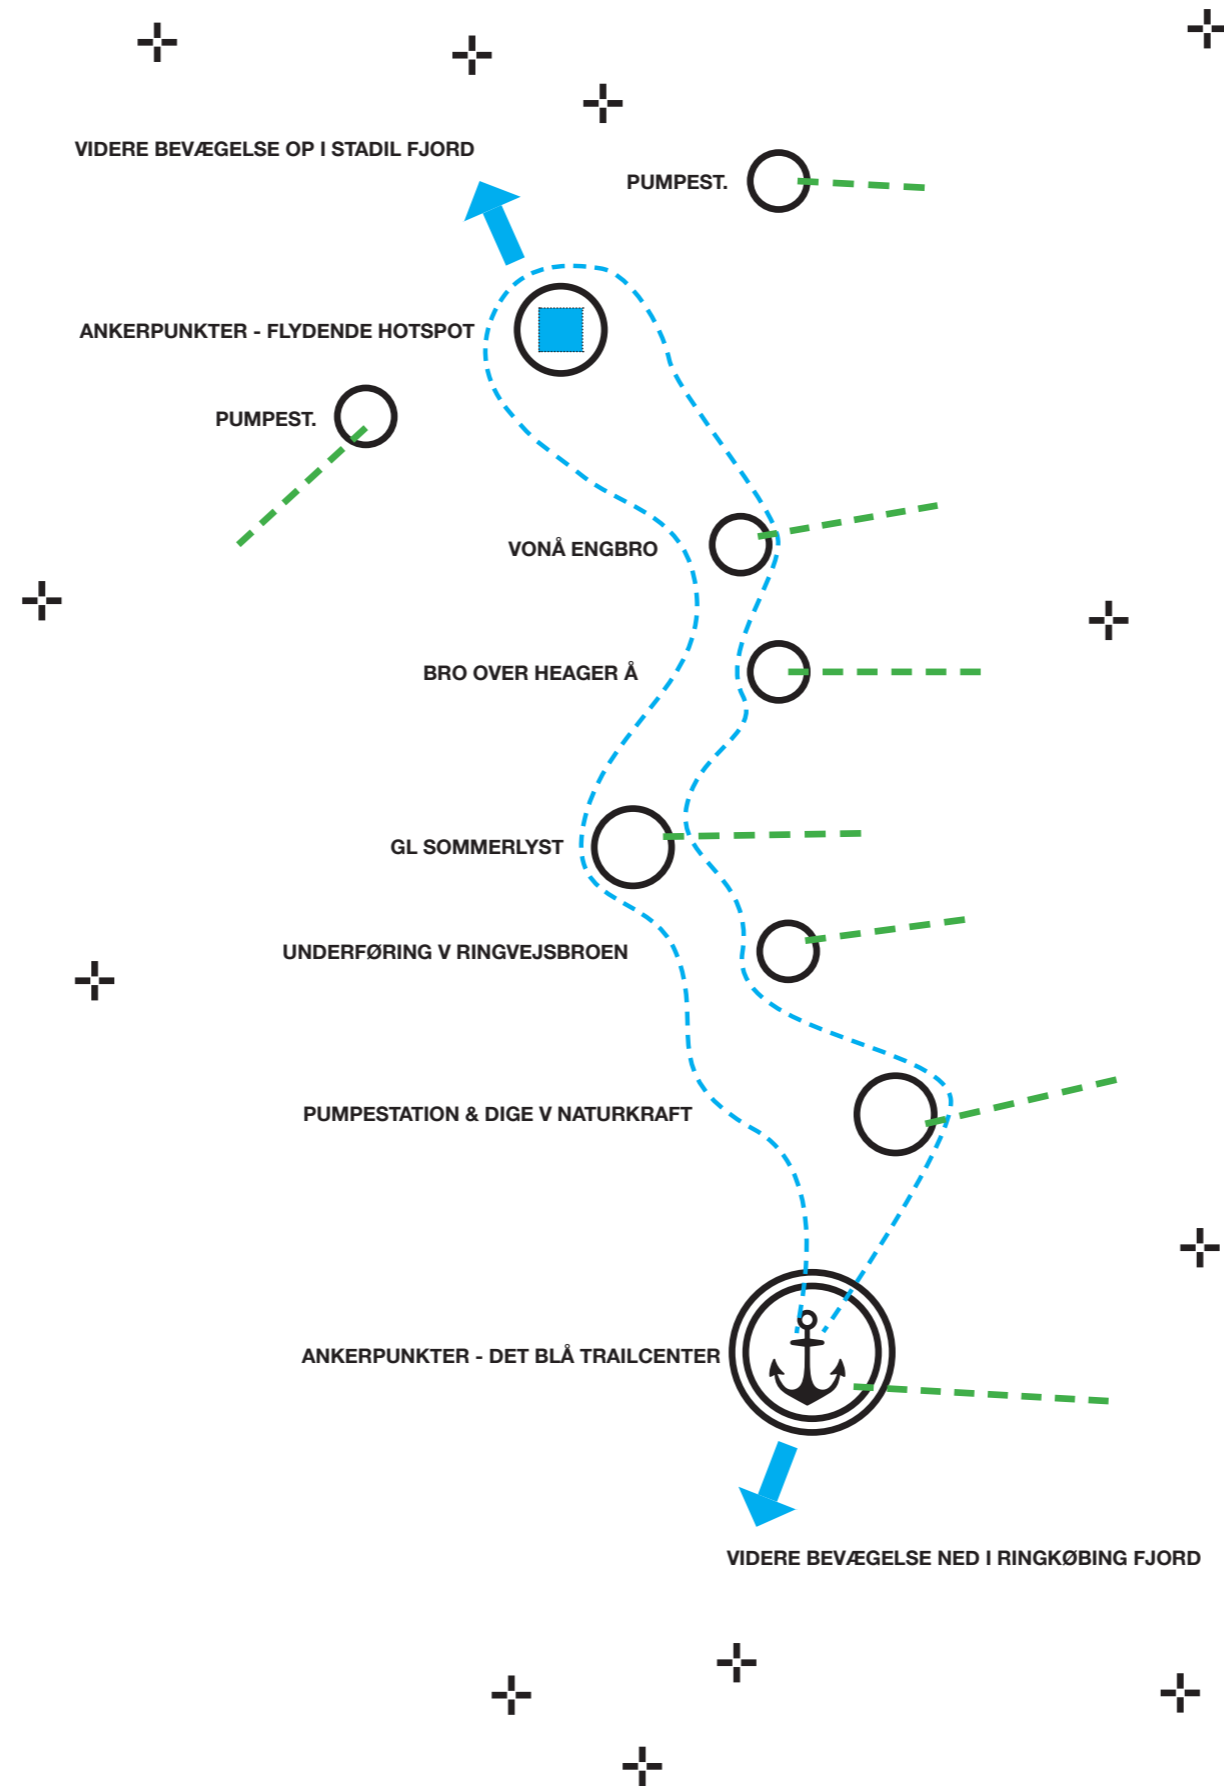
VIDERE BEVÆGELSE OP I STADIL FJORD

PUMPEST.

ANKERPUNKTER - FLYDENDE HOTSPOT

PUMPEST.

VONÅ ENGBRO

BRO OVER HEAGER Å

GL SOMMERLYST

UNDERFØRING V RINGVEJSBROEN

PUMPESTATION & DIGE V NATURKRAFT

ANKERPUNKTER - DET BLÅ TRAILCENTER

VIDERE BEVÆGELSE NED I RINGKØBING FJORD